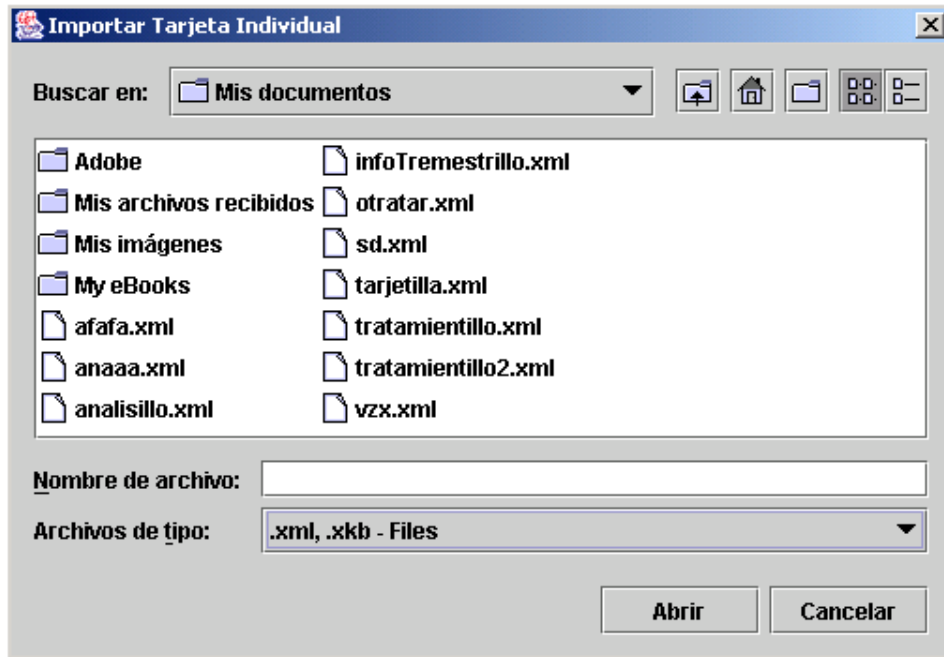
Importar Tarjeta Individual

Buscar en: Mis documentos

Adobe
Mis archivos recibidos
Mis imágenes
My eBooks
afafa.xml
anaaa.xml
analisillo.xml
infoTremestrillo.xml
otratar.xml
sd.xml
tarjetilla.xml
tratamientillo.xml
tratamientillo2.xml
vzx.xml

Nombre de archivo:
Archivos de tipo: .xml, .xkb - Files

Abrir
Cancelar